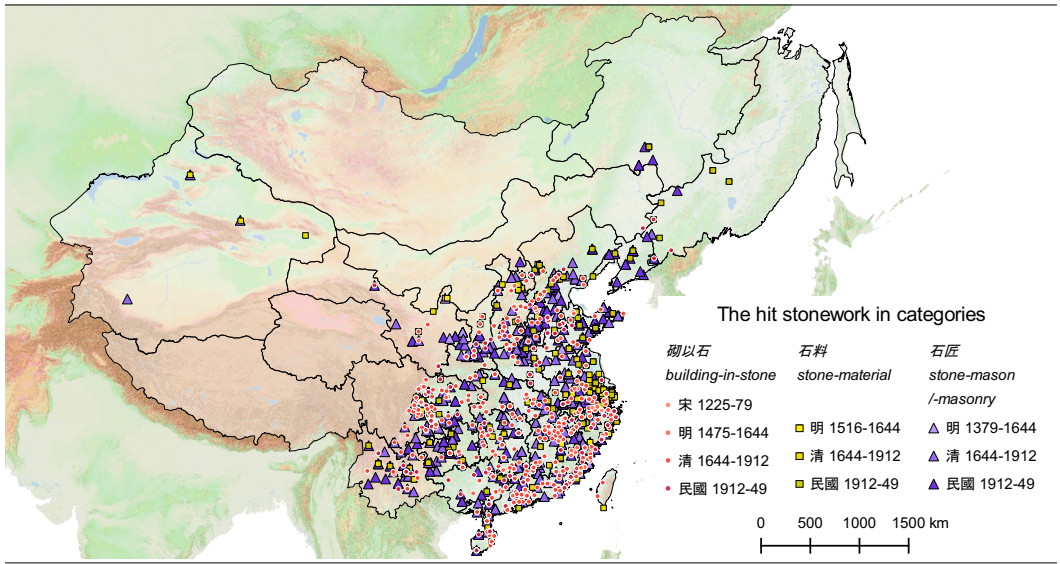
The hit stonework in categories

砌以石
building-in-stone
宋 1225-79
明 1475-1644
清 1644-1912
民國 1912-49

石料
stone-material
明 1516-1644
清 1644-1912
民國 1912-49

石匠
stone-mason
/-masonry
明 1379-1644
清 1644-1912
民國 1912-49

0 500 1000 1500 km